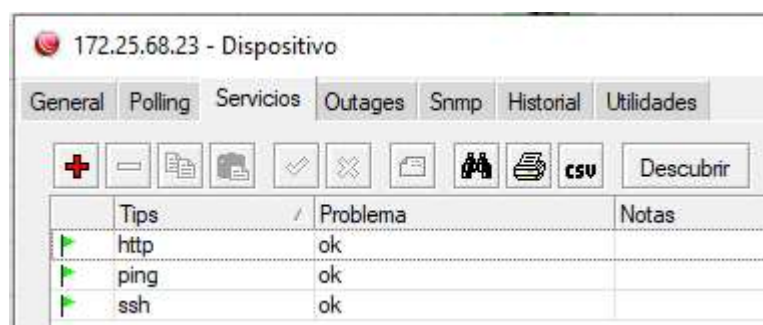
172.25.68.23 - Dispositivo

General Polling Servicios Outages Snmp Historial Utilidades

csv Descubrir

| | Tips | Problema | Notas |
|---|---|---|---|
| | http | ok | |
| | ping | ok | |
| | ssh | ok | |